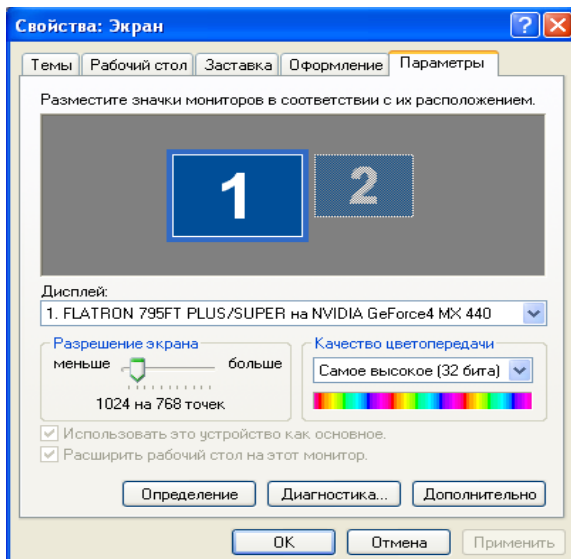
Свойства: Экран

Темы | Рабочий стол | Заставка | Оформление | Параметры

Разместите значки мониторов в соответствии с их расположением.

1

2

Дисплей:

1. FLATRON 795FT PLUS/SUPER на NVIDIA GeForce4 MX 440

Разрешение экрана

меньше

больше

1024 на 768 точек

Качество цветопередачи

Самое высокое (32 бита)

Использовать это устройство как основное.

Расширить рабочий стол на этот монитор.

Определение

Диагностика...

Дополнительно

ОК

Отмена

Применить